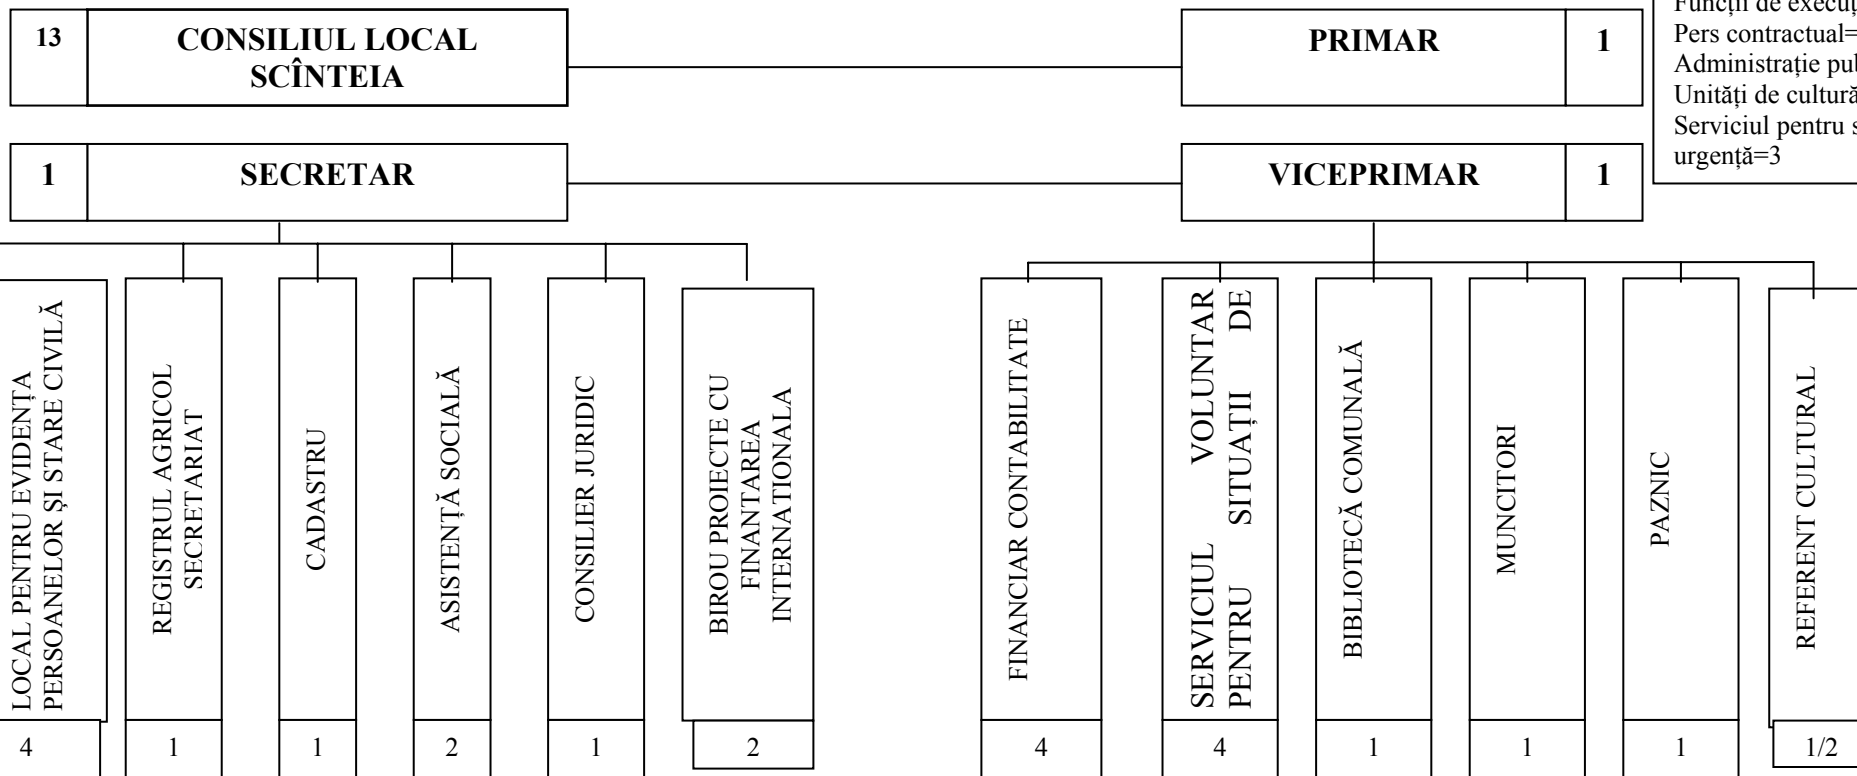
13 CONSILIUL LOCAL SCÎNTEIA

PRIMAR 1

Funcții de execuț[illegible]
Pers contractual=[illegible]
Administrație pu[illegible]
Unități de cultur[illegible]
Serviciul pentru s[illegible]
urgență=3

1 SECRETAR

VICEPRIMAR 1

LOCAL PENTRU EVIDENȚA PERSOANELOR ȘI STARE CIVILĂ
4

REGISTRUL AGRICOL SECRETARIAT
1

CADASTRU
1

ASISTENȚĂ SOCIALĂ
2

CONSILIER JURIDIC
1

BIROU PROIECTE CU FINANTAREA INTERNATIONALA
2

FINANCIAR CONTABILITATE
4

SERVICIUL VOLUNTAR PENTRU SITUAȚII DE
4

BIBLIOTECĂ COMUNALĂ
1

MUNCITORI
1

PAZNIC
1

REFERENT CULTURAL
1/2